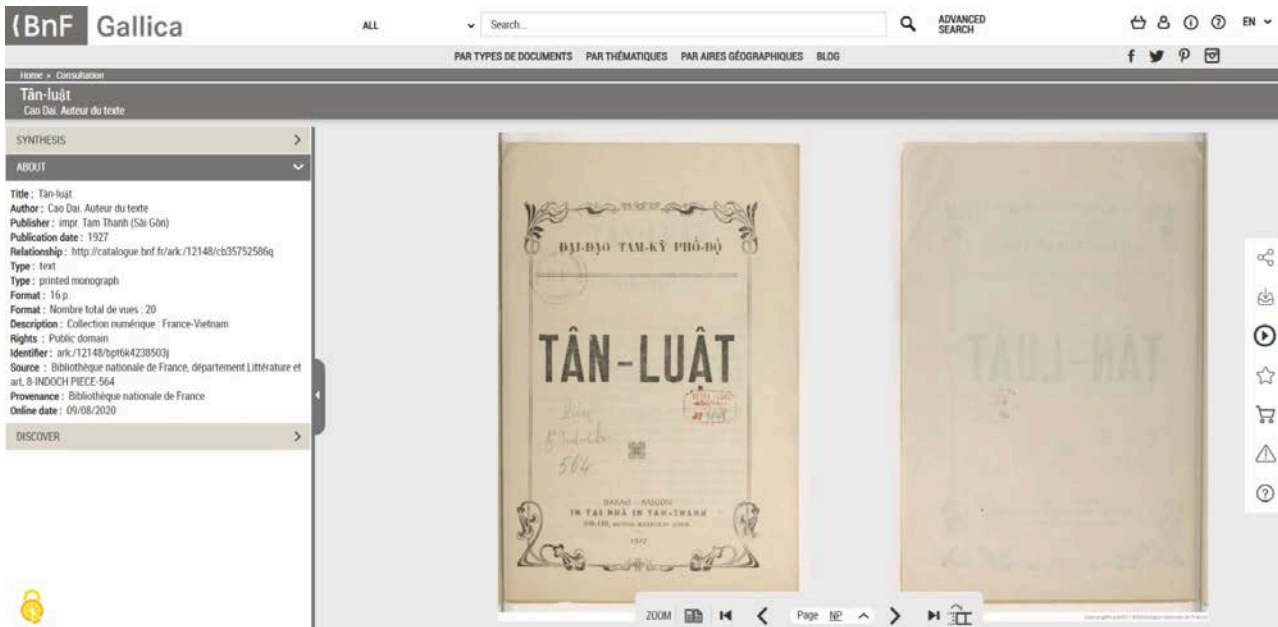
(BnF Gallica

ALL Search... ADVANCED SEARCH EN

PAR TYPES DE DOCUMENTS PAR THÉMATIQUES PAR AIRES GÉOGRAPHIQUES BLOG

Home > Consultation

Tân-luật
Cao Dai. Auteur du texte

SYNTHESIS

ABOUT

Title : Tân-luật
Author : Cao Dai. Auteur du texte
Publisher : impr. Tam Thanh (Sài Gòn)
Publication date : 1927
Relationship : http://catalogue.bnf.fr/ark:/12148/cb35752586q
Type : text
Type : printed monograph
Format : 16 p.
Format : Nombre total de vues : 20
Description : Collection numérique : France-Vietnam
Rights : Public domain
Identifier : ark:/12148/bpt6k4238503j
Source : Bibliothèque nationale de France, département Littérature et art, 8-INDOCH PIECE-564
Provenance : Bibliothèque nationale de France
Online date : 09/08/2020

DISCOVER

ĐẠI-ĐẠO TAM-KỲ PHỔ-ĐỘ

TÂN-LUẬT

8° Ind-ch
564

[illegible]
IN TẠI NHÀ IN TAM-THANH
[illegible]
1927

ZOOM Page NP